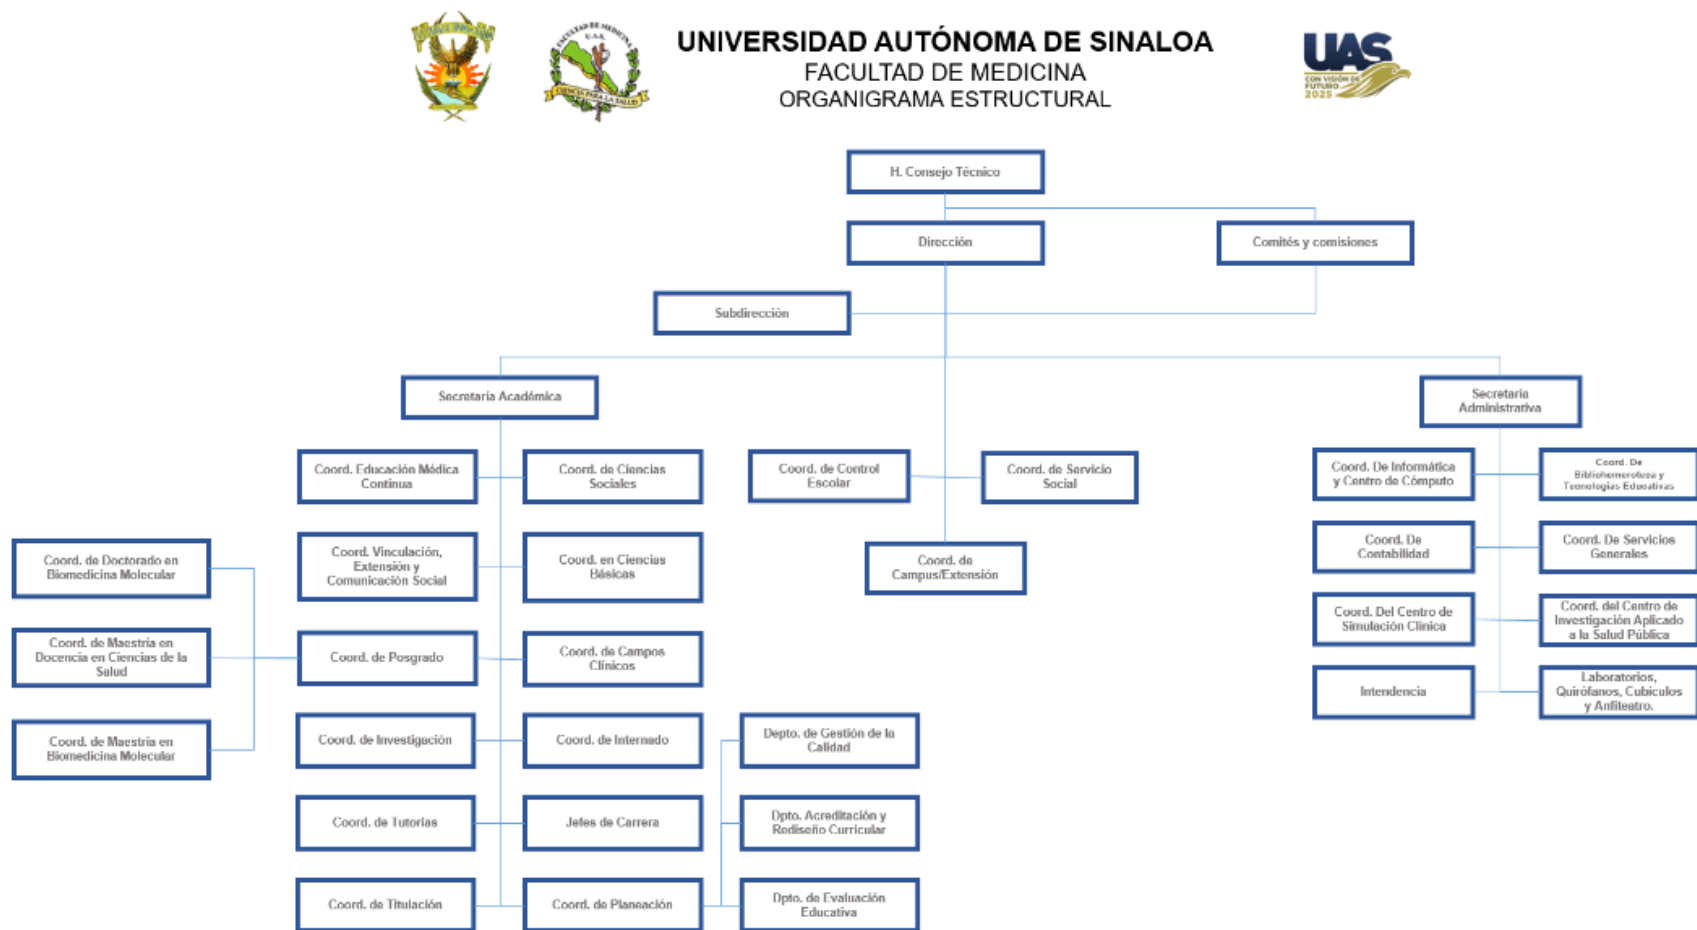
UNIVERSIDAD AUTÓNOMA DE SINALOA
FACULTAD DE MEDICINA
ORGANIGRAMA ESTRUCTURAL

UAS
CON VISIÓN DE FUTURO 2025

FACULTAD DE MEDICINA U.A.S.
CIENCIA PARA LA SALUD

H. Consejo Técnico

Dirección

Comités y comisiones

Subdirección

Secretaría Académica

Secretaría Administrativa

Coord. Educación Médica Continua

Coord. de Ciencias Sociales

Coord. de Control Escolar

Coord. de Servicio Social

Coord. De Informática y Centro de Cómputo

Coord. De Bibliohemeroteca y Tecnologías Educativas

Coord. de Doctorado en Biomedicina Molecular

Coord. Vinculación, Extensión y Comunicación Social

Coord. en Ciencias Básicas

Coord. de Campus/Extensión

Coord. De Contabilidad

Coord. De Servicios Generales

Coord. Del Centro de Simulación Clínica

Coord. del Centro de Investigación Aplicado a la Salud Pública

Coord. de Maestría en Docencia en Ciencias de la Salud

Coord. de Posgrado

Coord. de Campos Clínicos

Intendencia

Laboratorios, Quirófanos, Cubículos y Anfiteatro.

Coord. de Maestría en Biomedicina Molecular

Coord. de Investigación

Coord. de Internado

Depto. de Gestión de la Calidad

Coord. de Tutorías

Jefes de Carrera

Dpto. Acreditación y Rediseño Curricular

Coord. de Titulación

Coord. de Planeación

Dpto. de Evaluación Educativa